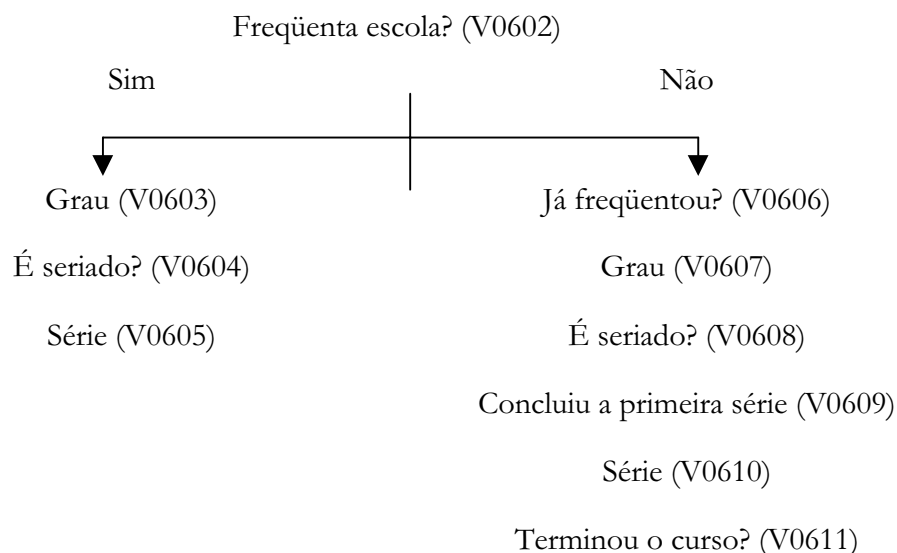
Freqüenta escola? (V0602)

Sim

Não

Grau (V0603)

É seriado? (V0604)

Série (V0605)

Já freqüentou? (V0606)

Grau (V0607)

É seriado? (V0608)

Concluiu a primeira série (V0609)

Série (V0610)

Terminou o curso? (V0611)